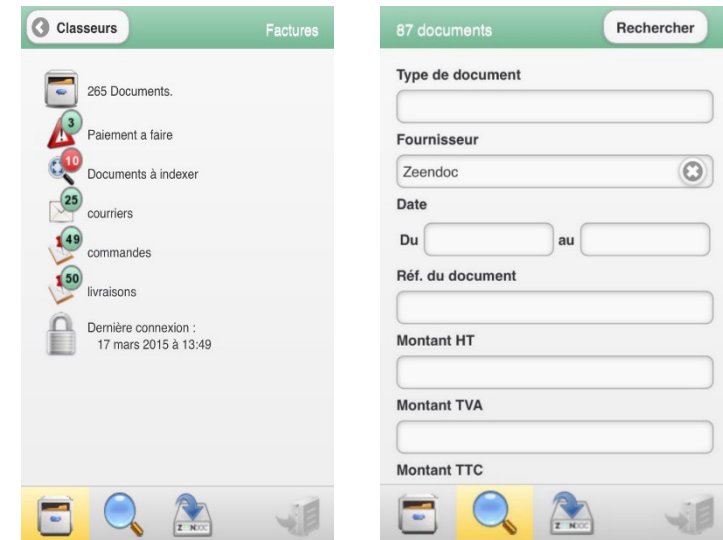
Classeurs

Factures

265 Documents.

3

Paiement a faire

10

Documents à indexer

25

courriers

49

commandes

50

livraisons

Dernière connexion :
17 mars 2015 à 13:49

87 documents

Rechercher

Type de document

Fournisseur

Zeendoc

Date

Du

au

Réf. du document

Montant HT

Montant TVA

Montant TTC